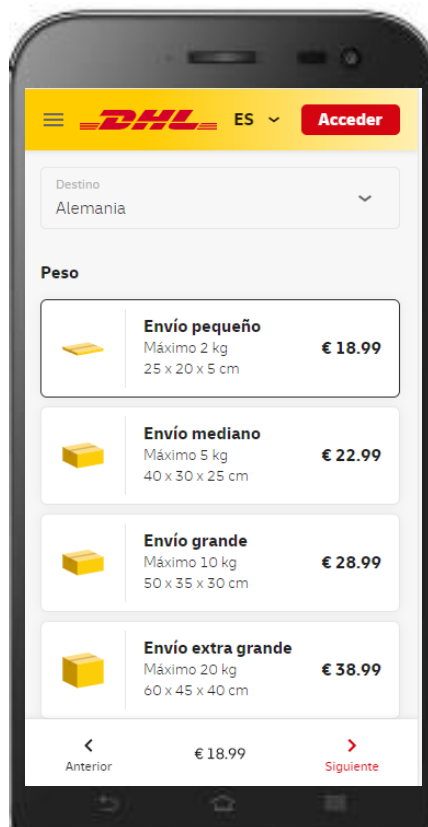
DHL ES Acceder

Destino
Alemania

Peso

Envío pequeño
Máximo 2 kg
25 x 20 x 5 cm
€ 18.99

Envío mediano
Máximo 5 kg
40 x 30 x 25 cm
€ 22.99

Envío grande
Máximo 10 kg
50 x 35 x 30 cm
€ 28.99

Envío extra grande
Máximo 20 kg
60 x 45 x 40 cm
€ 38.99

Anterior
€ 18.99
Siguiente